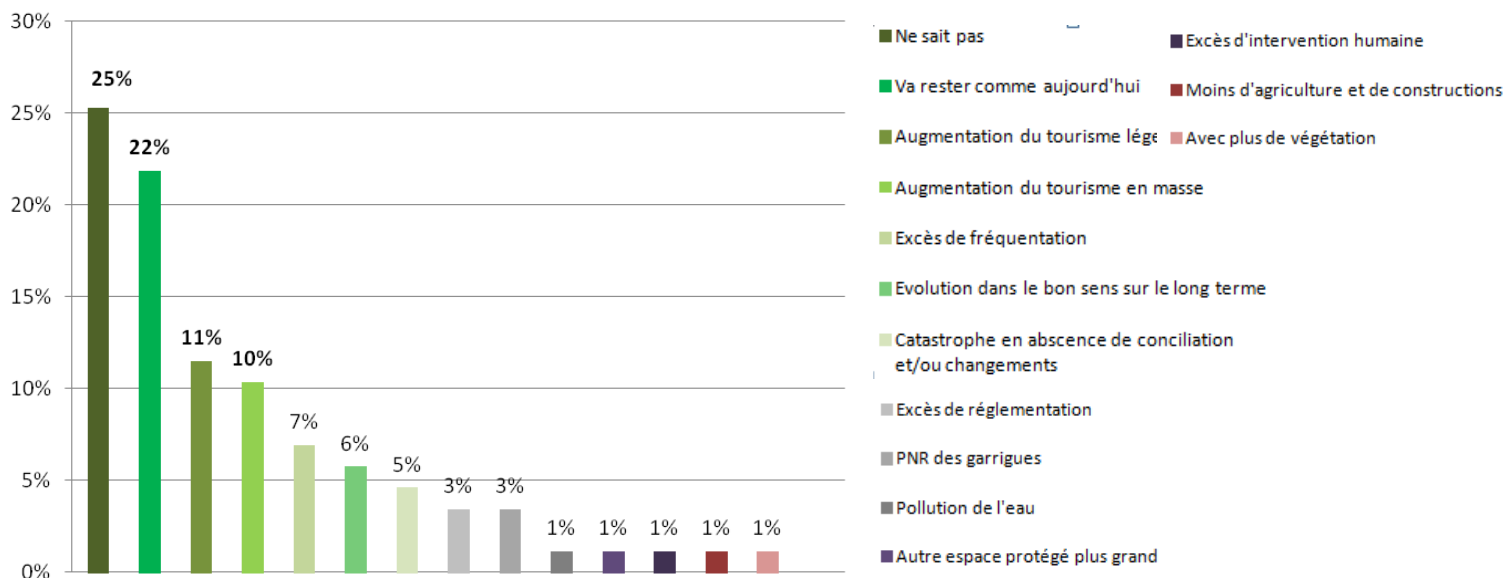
30%
25%
20%
15%
10%
5%
0%

25%
22%
11%
10%
7%
6%
5%
3%
3%
1%
1%
1%
1%
1%

Ne sait pas
Va rester comme aujourd'hui
Augmentation du tourisme lége
Augmentation du tourisme en masse
Excès de fréquentation
Evolution dans le bon sens sur le long terme
Catastrophe en abscence de conciliation et/ou changements
Excès de réglementation
PNR des garrigues
Pollution de l'eau
Autre espace protégé plus grand
Excès d'intervention humaine
Moins d'agriculture et de constructions
Avec plus de végétation